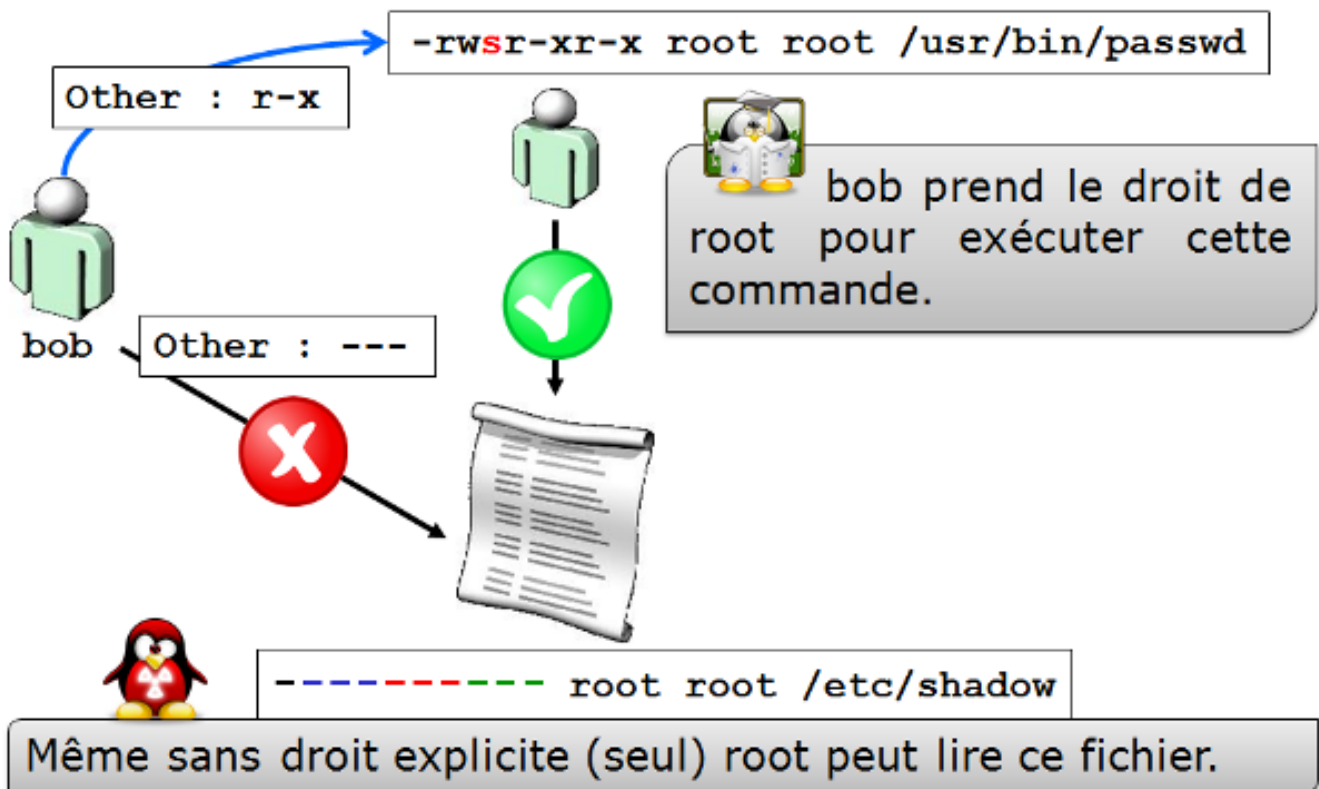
-rwsr-xr-x root root /usr/bin/passwd

Other : r-x

bob prend le droit de root pour exécuter cette commande.

bob

Other : ---

---------- root root /etc/shadow

Même sans droit explicite (seul) root peut lire ce fichier.